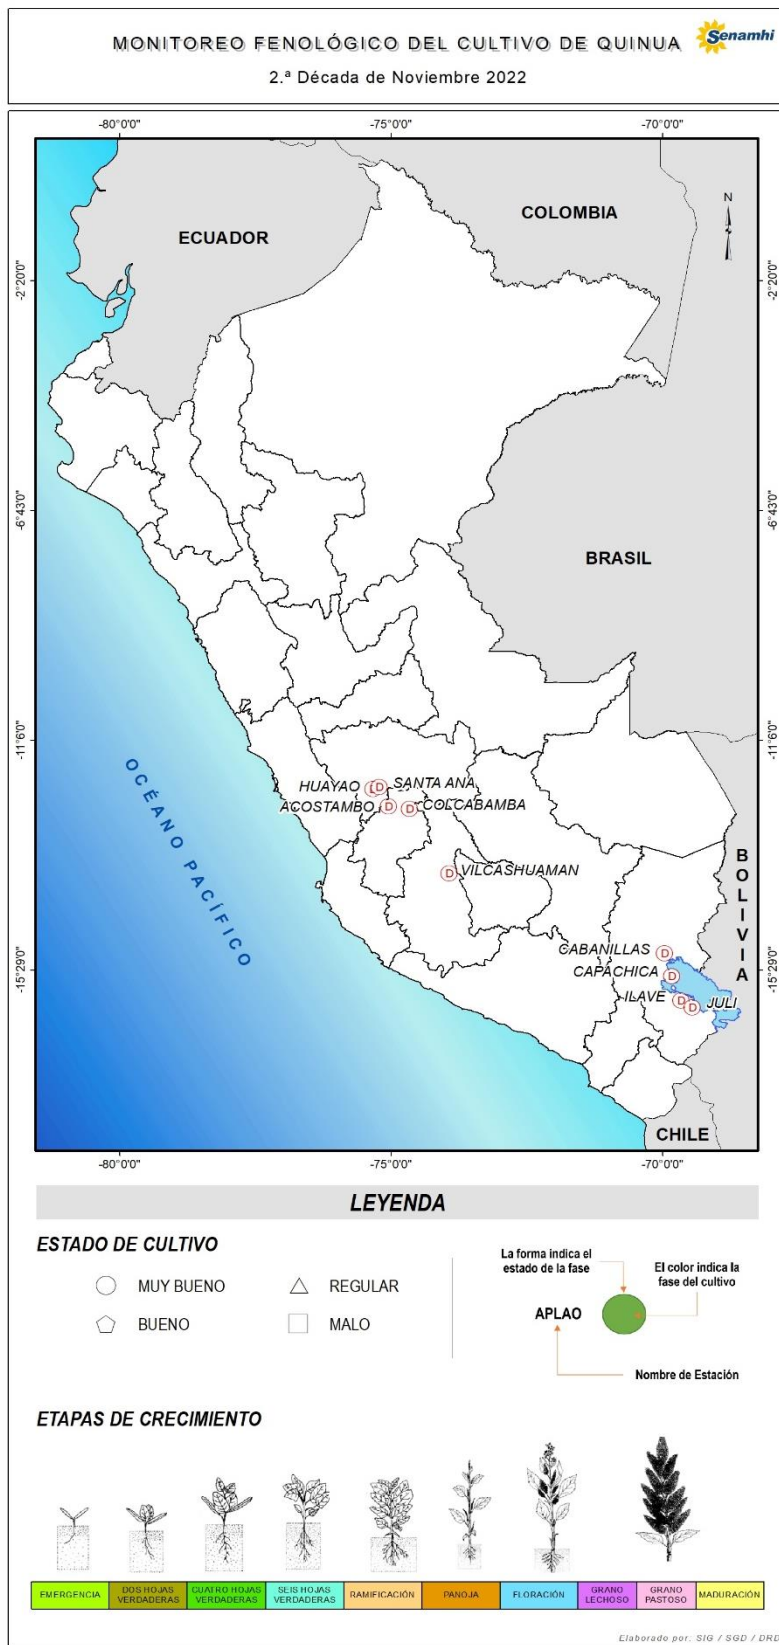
MONITOREO FENOLÓGICO DEL CULTIVO DE QUINUA
Senamhi
2.ª Década de Noviembre 2022

-80°0'0"
-75°0'0"
-70°0'0"

-2°20'0"
-6°43'0"
-11°6'0"
-15°29'0"

N

ECUADOR
COLOMBIA
BRASIL
BOLIVIA
CHILE
OCÉANO PACÍFICO

HUAYAO D
D SANTA ANA
ACOSTAMBO D
D COLCABAMBA
D VILCASHUAMAN
CABANILLAS D
CAPACHICA D
ILAVE D
D JULI

LEYENDA

ESTADO DE CULTIVO
MUY BUENO
REGULAR
BUENO
MALO

La forma indica el estado de la fase
El color indica la fase del cultivo
APLAO
Nombre de Estación

ETAPAS DE CRECIMIENTO

| EMERGENCIA | DOS HOJAS VERDADERAS | CUATRO HOJAS VERDADERAS | SEIS HOJAS VERDADERAS | RAMIFICACIÓN | PANOJA | FLORACIÓN | GRANO LECHOSO | GRANO PASTOSO | MADURACIÓN |
|---|---|---|---|---|---|---|---|---|---|

Elaborado por: SIG / SGD / DRD